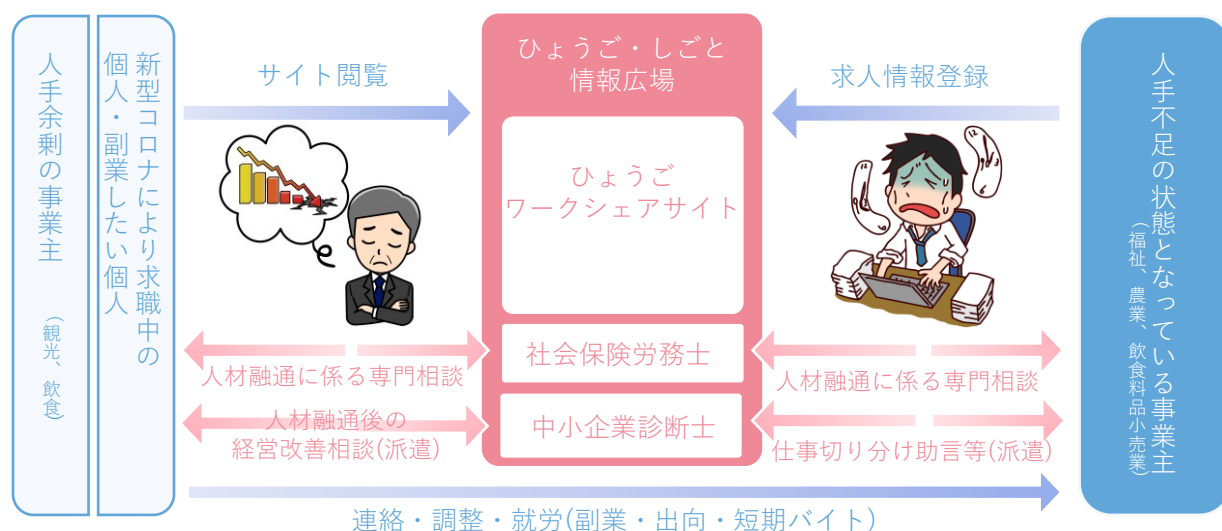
人手余剰の事業主
（観光、飲食）

新型コロナにより求職中の個人・副業したい個人

サイト閲覧

ひょうご・しごと情報広場

ひょうごワークシェアサイト

社会保険労務士

中小企業診断士

求人情報登録

人手不足の状態となっている事業主
（福祉、農業、飲食料品小売業）

人材融通に係る専門相談

人材融通後の経営改善相談(派遣)

人材融通に係る専門相談

仕事切り分け助言等(派遣)

連絡・調整・就労(副業・出向・短期バイト)